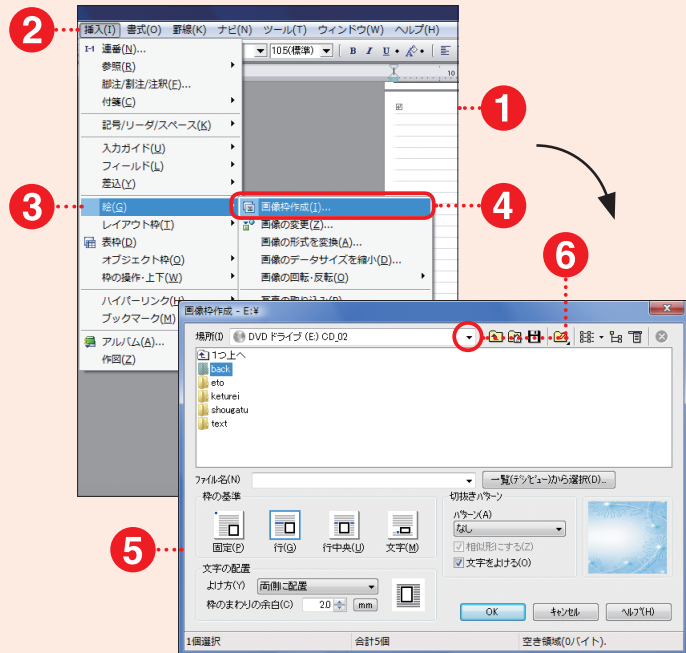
2

挿入(I) 書式(O) 罫線(K) ナビ(N) ツール(T) ウィンドウ(W) ヘルプ(H)

連番(N)...
参照(R)
脚注/割注/注釈(F)...
付箋(C)
記号/リーダ/スペース(K)
入力ガイド(U)
フィールド(L)
差込(Y)
絵(G)
レイアウト枠(T)
表枠(D)
オブジェクト枠(O)
枠の操作・上下(W)
ハイパーリンク(H)
ブックマーク(M)
アルバム(A)...
作図(Z)

10.5(標準)

1

3

画像枠作成(I)...
画像の変更(Z)...
画像の形式を変換(A)...
画像のデータサイズを縮小(D)...
画像の回転・反転(O)

4

6

画像枠作成 - E:¥

場所(I) DVD ドライブ (E:) CD_02

1つ上へ
back
eto
keturei
shougatu
text

ファイル名(N)
一覧(ｻﾑﾈｲﾙﾋﾞｭｰ)から選択(D)...

枠の基準
固定(P)
行(G)
行中央(U)
文字(M)

切抜きパターン
パターン(A)
なし
相似形にする(Z)
文字をよける(O)

5

文字の配置
よけ方(Y) 両側に配置
枠のまわりの余白(C) 2.0 mm

OK
キャンセル
ヘルプ(H)

1個選択
合計5個
空き領域(0バイト).